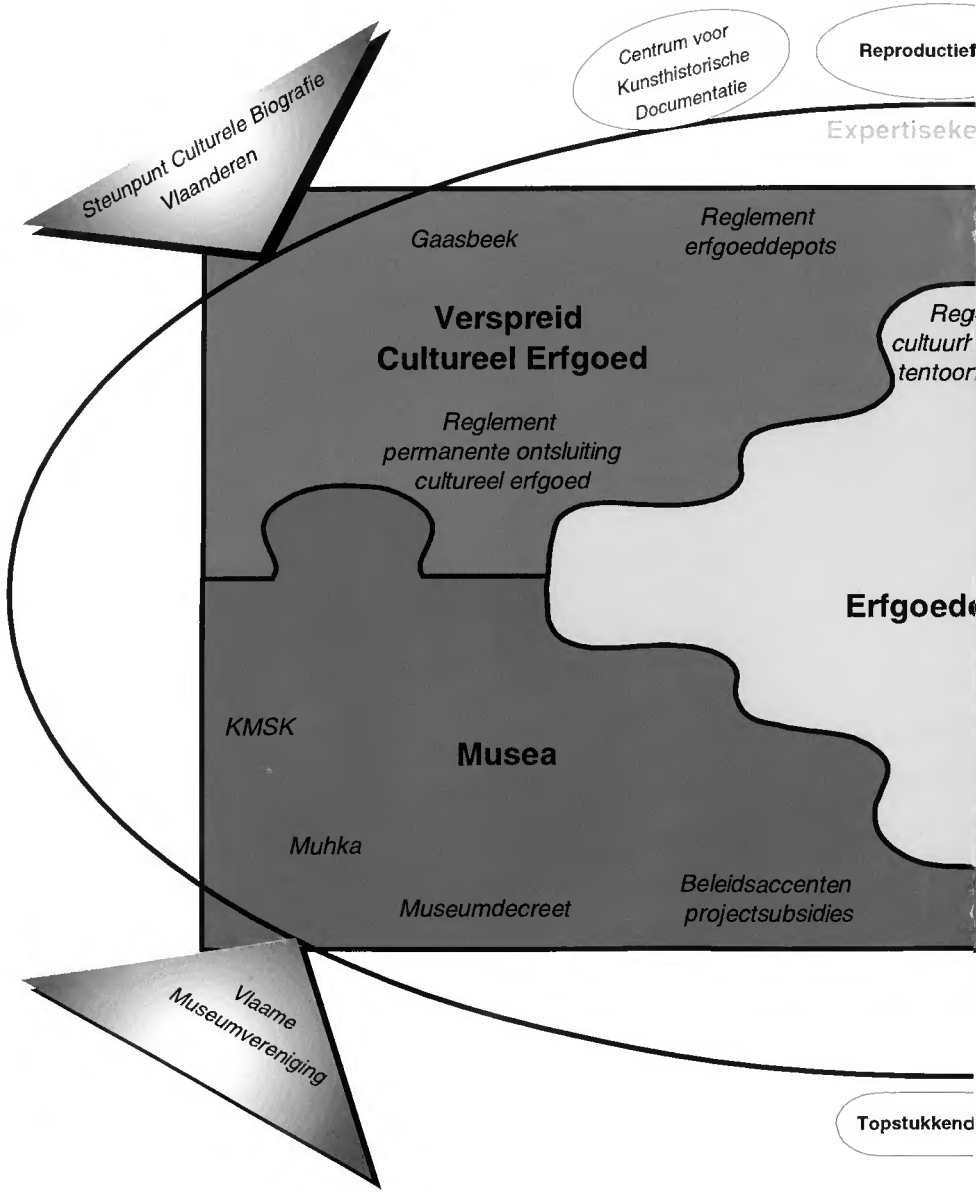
Steunpunt Culturele Biografie Vlaanderen

Centrum voor Kunsthistorische Documentatie

Reproductief

Expertiseke

Gaasbeek

Reglement erfgoeddepots

Verspreid Cultureel Erfgoed

Reg cultuurl tentoon

Reglement permanente ontsluiting cultureel erfgoed

Erfgoed

KMSK

Musea

Muhka

Museumdecreet

Beleidsaccenten projectsubsidies

Vlaame Museumvereniging

Topstukkend